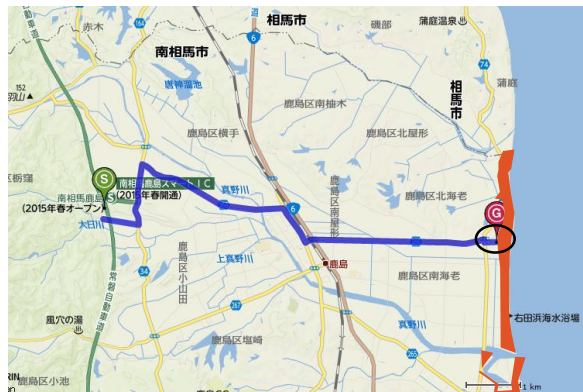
相馬市
南相馬市
赤木
磯部
蒲庭温泉
相馬市
蒲庭
鹿島区南柚木
鹿島区横手
鹿島区北屋形
南相馬鹿島スマートＩＣ
(2015年春開通)
南相馬鹿島
(2015年春オープン)
真野川
鹿島区南海老
鹿島区小山田
上真野川
鹿島
鹿島区南海老
真野川
右田浜海水浴場
風穴の湯
鹿島区塩崎
鹿島区小池
1 km
S
G
6
74
34
265
16